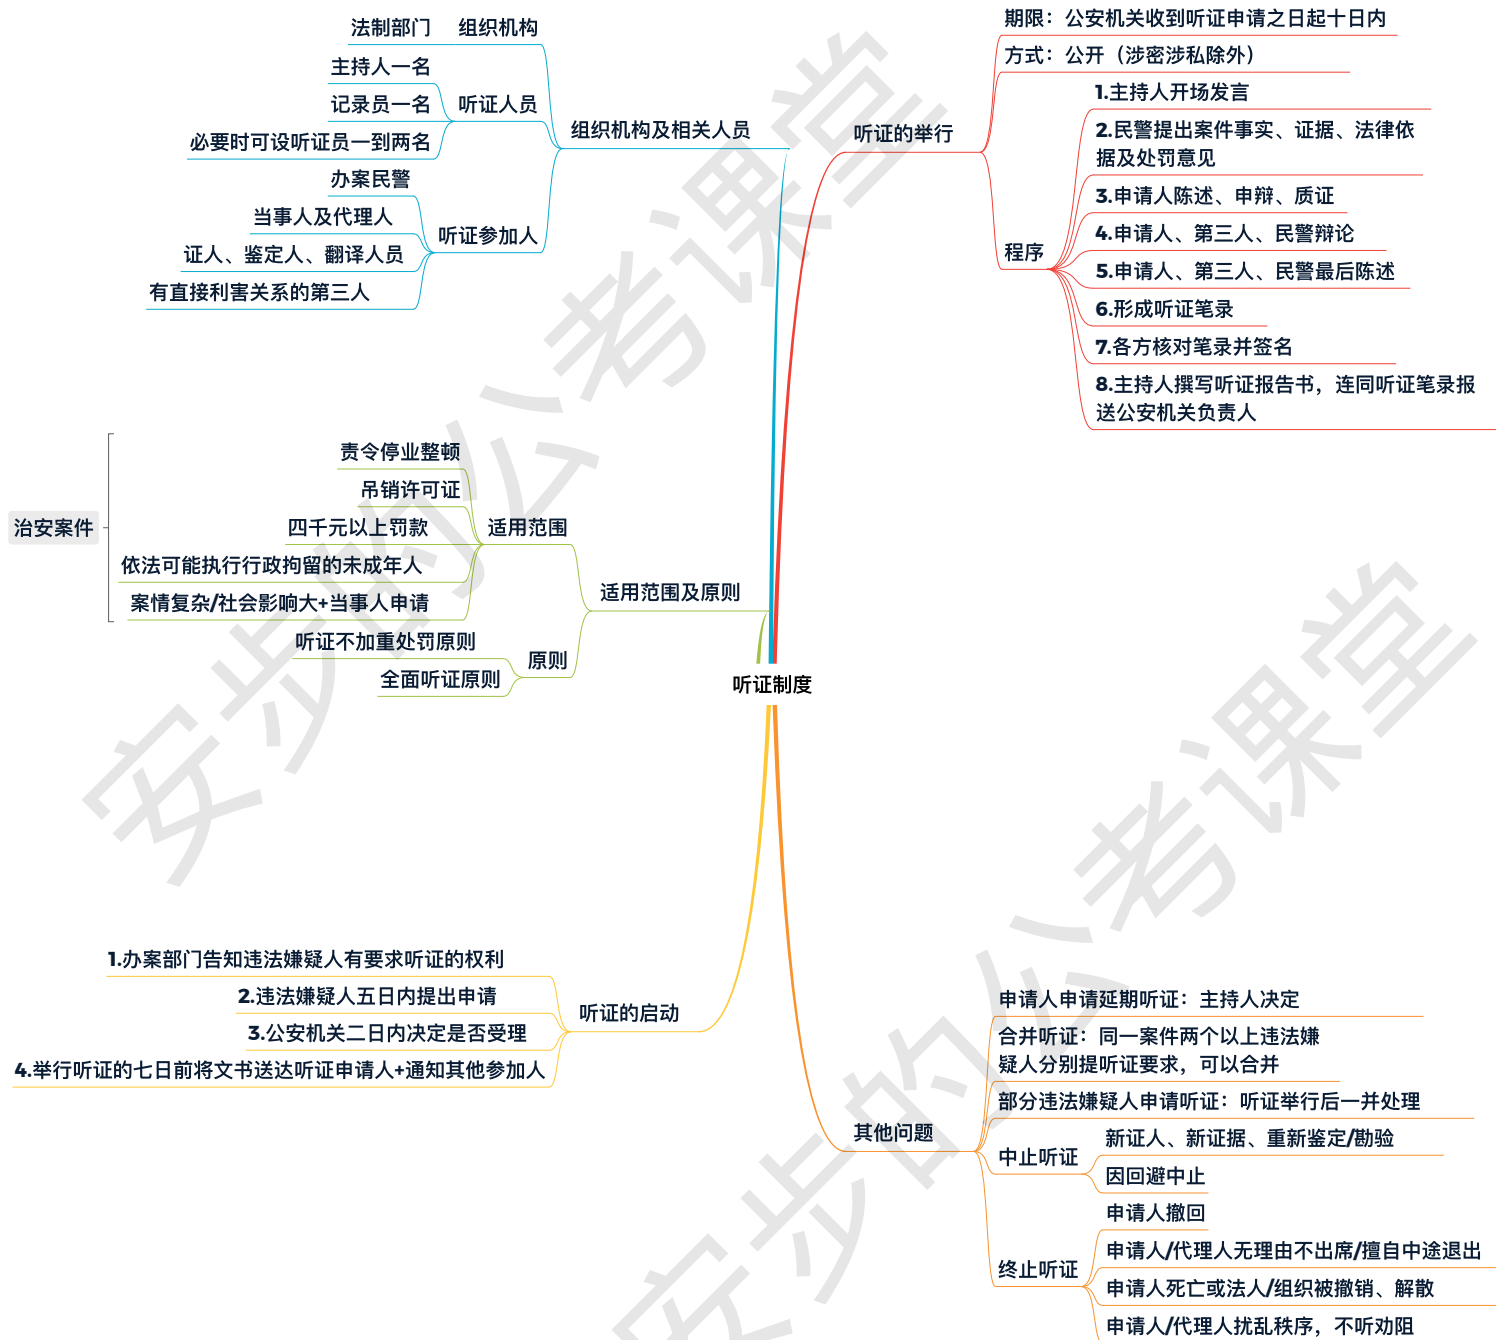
听证制度

组织机构及相关人员
组织机构
法制部门
听证人员
主持人一名
记录员一名
必要时可设听证员一到两名
听证参加人
办案民警
当事人及代理人
证人、鉴定人、翻译人员
有直接利害关系的第三人

适用范围及原则
适用范围
责令停业整顿
吊销许可证
四千元以上罚款
依法可能执行行政拘留的未成年人
案情复杂/社会影响大+当事人申请
治安案件
原则
听证不加重处罚原则
全面听证原则

听证的启动
1.办案部门告知违法嫌疑人有要求听证的权利
2.违法嫌疑人五日内提出申请
3.公安机关二日内决定是否受理
4.举行听证的七日前将文书送达听证申请人+通知其他参加人

听证的举行
期限：公安机关收到听证申请之日起十日内
方式：公开（涉密涉私除外）
程序
1.主持人开场发言
2.民警提出案件事实、证据、法律依据及处罚意见
3.申请人陈述、申辩、质证
4.申请人、第三人、民警辩论
5.申请人、第三人、民警最后陈述
6.形成听证笔录
7.各方核对笔录并签名
8.主持人撰写听证报告书，连同听证笔录报送公安机关负责人

其他问题
申请人申请延期听证：主持人决定
合并听证：同一案件两个以上违法嫌疑人分别提听证要求，可以合并
部分违法嫌疑人申请听证：听证举行后一并处理
中止听证
新证人、新证据、重新鉴定/勘验
因回避中止
终止听证
申请人撤回
申请人/代理人无理由不出席/擅自中途退出
申请人死亡或法人/组织被撤销、解散
申请人/代理人扰乱秩序，不听劝阻

安步的公考课堂
安步的公考课堂